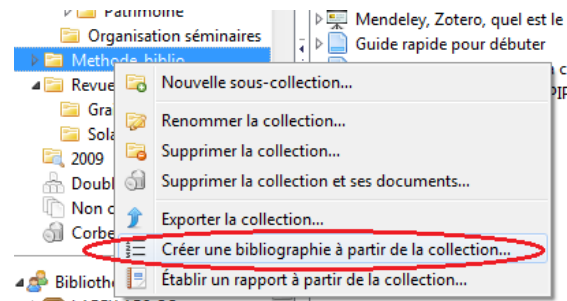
Patrimoine
Organisation séminaires
Methode biblio
Revue
Gra
Sola
2009
Doubl
Non c
Corbe
Biblioth
Mendeley, Zotero, quel est le
Guide rapide pour débuter
Nouvelle sous-collection...
Renommer la collection...
Supprimer la collection...
Supprimer la collection et ses documents...
Exporter la collection...
Créer une bibliographie à partir de la collection...
Établir un rapport à partir de la collection...